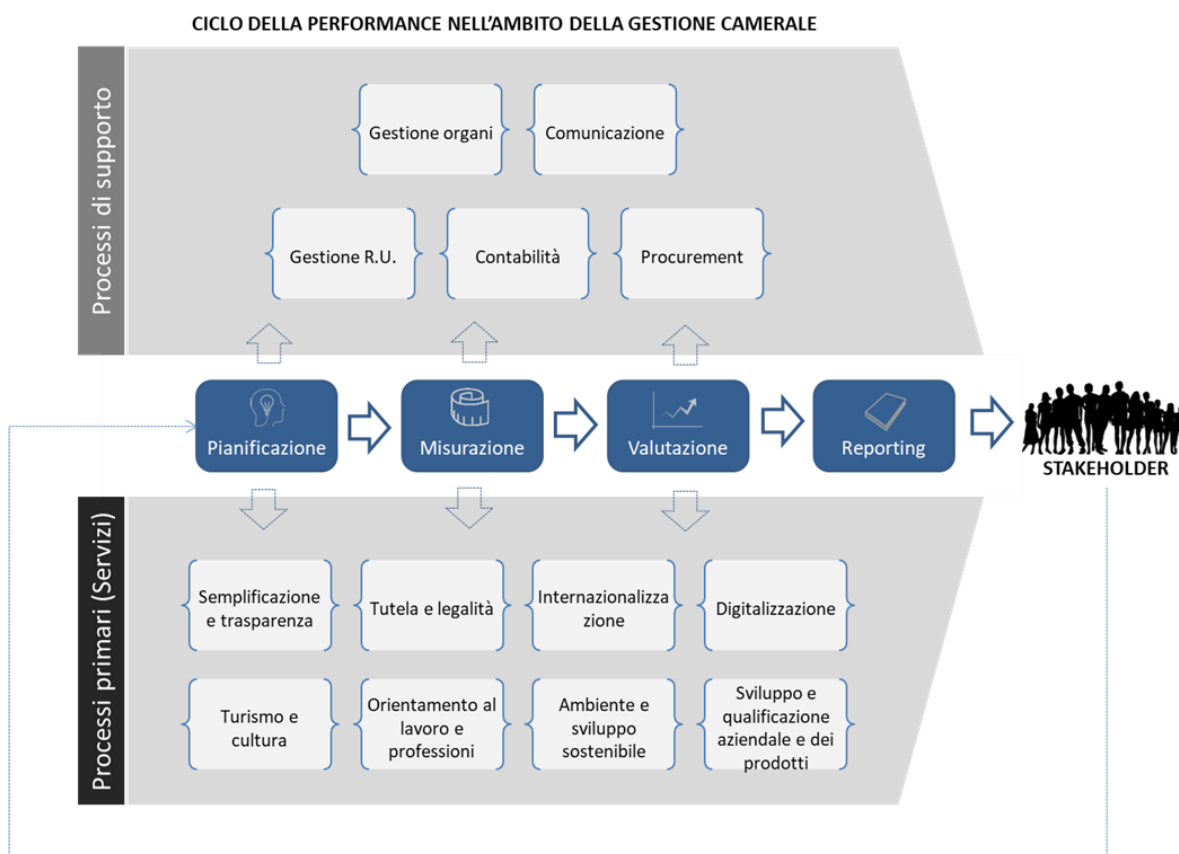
CICLO DELLA PERFORMANCE NELL'AMBITO DELLA GESTIONE CAMERALE

Processi di supporto

Gestione organi

Comunicazione

Gestione R.U.

Contabilità

Procurement

Pianificazione

Misurazione

Valutazione

Reporting

STAKEHOLDER

Processi primari (Servizi)

Semplificazione e trasparenza

Tutela e legalità

Internazionalizzazione

Digitalizzazione

Turismo e cultura

Orientamento al lavoro e professioni

Ambiente e sviluppo sostenibile

Sviluppo e qualificazione aziendale e dei prodotti